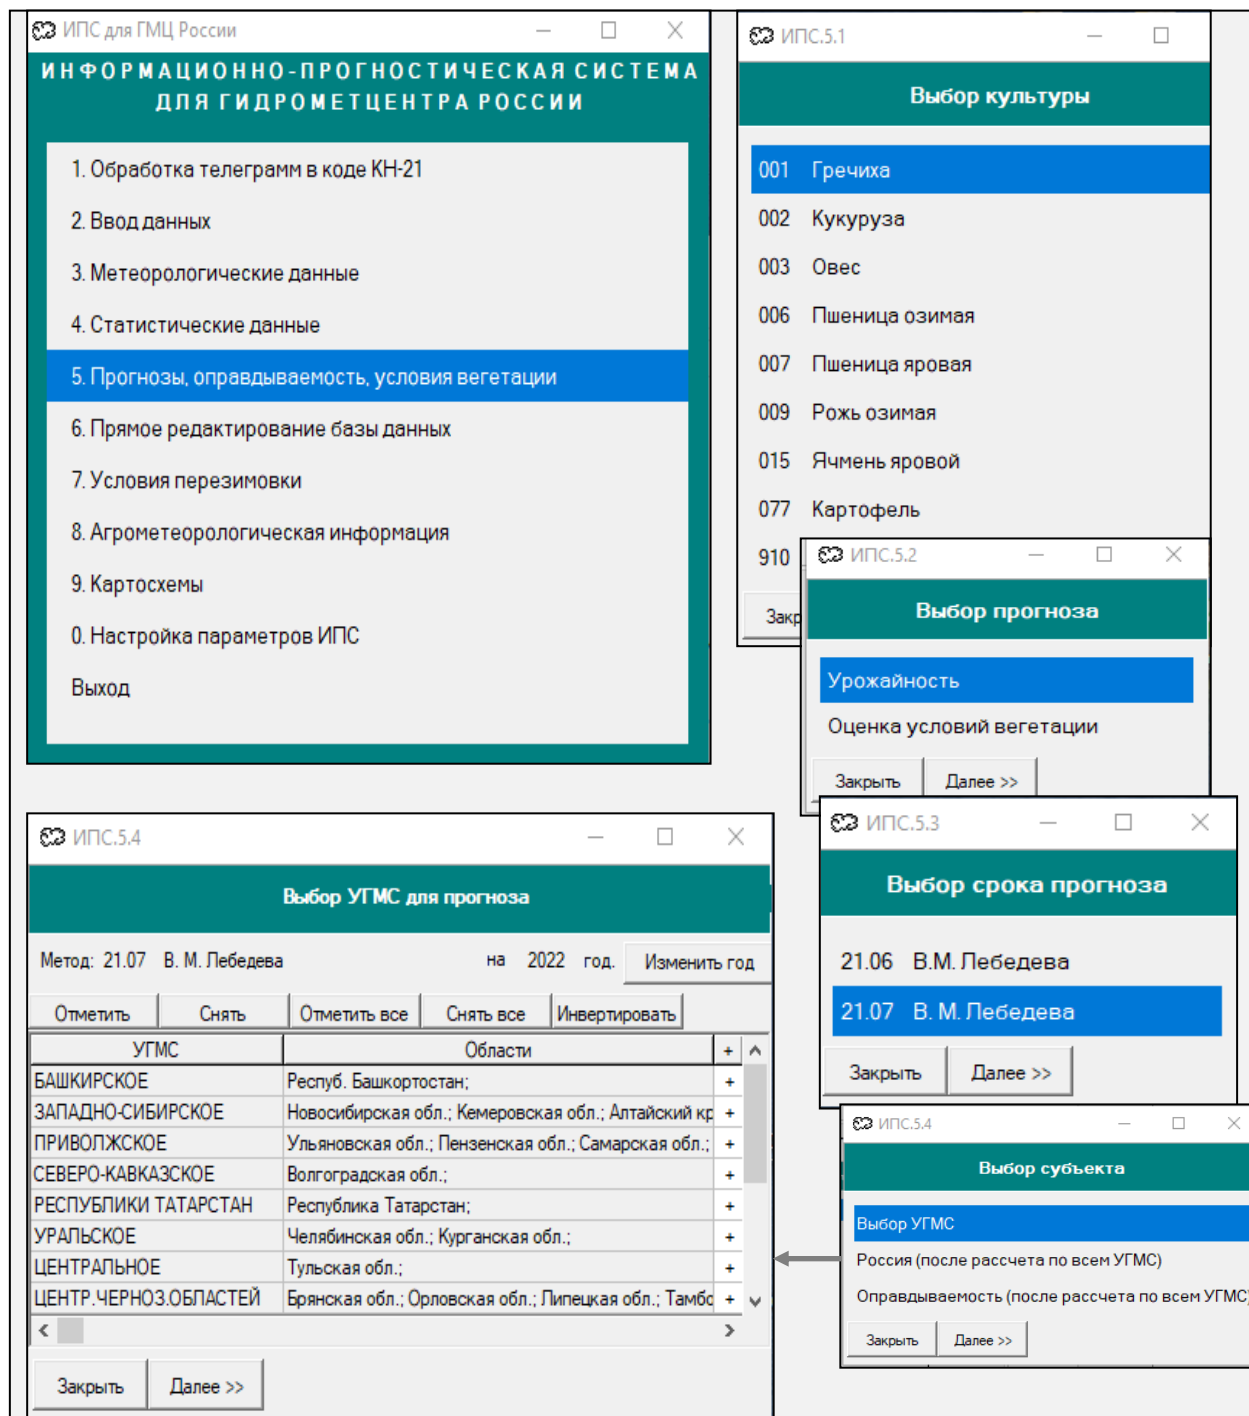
ИПС для ГМЦ России

ИНФОРМАЦИОННО-ПРОГНОСТИЧЕСКАЯ СИСТЕМА ДЛЯ ГИДРОМЕТЦЕНТРА РОССИИ

1. Обработка телеграмм в коде КН-21
2. Ввод данных
3. Метеорологические данные
4. Статистические данные
5. Прогнозы, оправдываемость, условия вегетации
6. Прямое редактирование базы данных
7. Условия перезимовки
8. Агрометеорологическая информация
9. Картосхемы
0. Настройка параметров ИПС
Выход

ИПС.5.1

Выбор культуры

001 Гречиха
002 Кукуруза
003 Овес
006 Пшеница озимая
007 Пшеница яровая
009 Рожь озимая
015 Ячмень яровой
077 Картофель
910

Закр

ИПС.5.2

Выбор прогноза

Урожайность
Оценка условий вегетации

Закрыть Далее >>

ИПС.5.4

Выбор УГМС для прогноза

Метод: 21.07 В. М. Лебедева на 2022 год. Изменить год

Отметить Снять Отметить все Снять все Инвертировать

| УГМС | Области | + |
|---|---|---|
| БАШКИРСКОЕ | Респуб. Башкортостан; | + |
| ЗАПАДНО-СИБИРСКОЕ | Новосибирская обл.; Кемеровская обл.; Алтайский кр | + |
| ПРИВОЛЖСКОЕ | Ульяновская обл.; Пензенская обл.; Самарская обл.; | + |
| СЕВЕРО-КАВКАЗСКОЕ | Волгоградская обл.; | + |
| РЕСПУБЛИКИ ТАТАРСТАН | Республика Татарстан; | + |
| УРАЛЬСКОЕ | Челябинская обл.; Курганская обл.; | + |
| ЦЕНТРАЛЬНОЕ | Тульская обл.; | + |
| ЦЕНТР.ЧЕРНОЗ.ОБЛАСТЕЙ | Брянская обл.; Орловская обл.; Липецкая обл.; Тамбо | + |

Закрыть Далее >>

ИПС.5.3

Выбор срока прогноза

21.06 В.М. Лебедева
21.07 В. М. Лебедева

Закрыть Далее >>

ИПС.5.4

Выбор субъекта

Выбор УГМС
Россия (после рассчета по всем УГМС)
Оправдываемость (после рассчета по всем УГМС)

Закрыть Далее >>